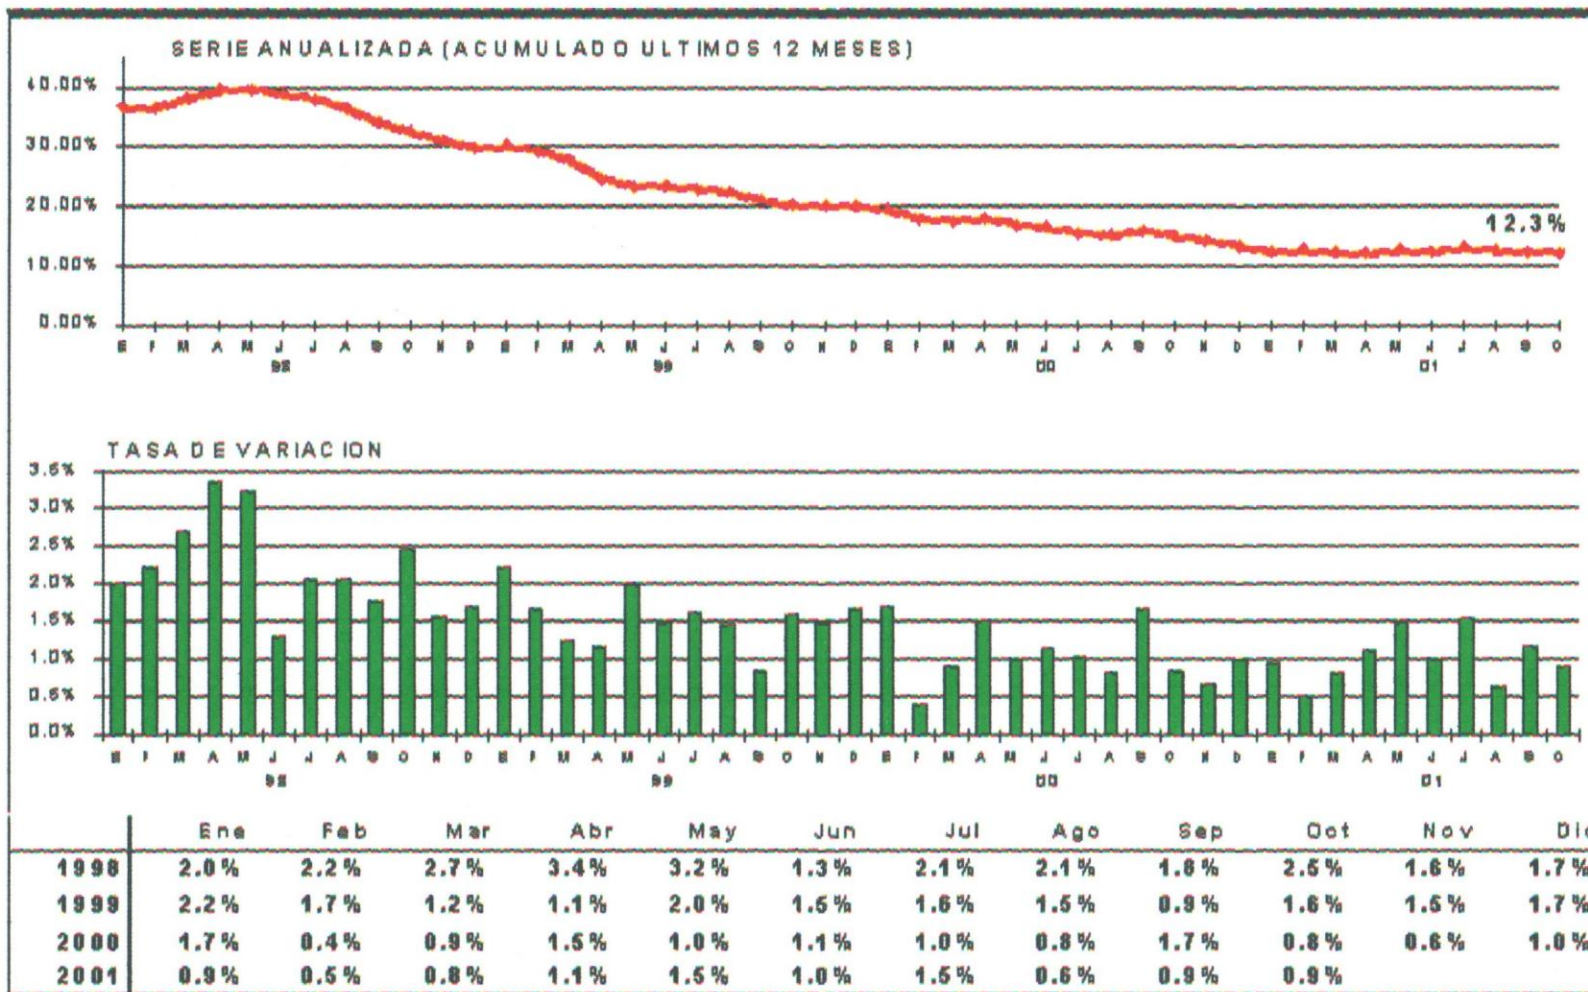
SERIE ANUALIZADA (ACUMULADO ULTIMOS 12 MESES)

40.00%
30.00%
20.00%
10.00%
0.00%

12.3%

E F M A M J J A S O N D E F M A M J J A S O N D E F M A M J J A S O N D E F M A M J J A S O
98 99 00 01

TASA DE VARIACION

3.5%
3.0%
2.5%
2.0%
1.5%
1.0%
0.5%
0.0%

E F M A M J J A S O N D E F M A M J J A S O N D E F M A M J J A S O N D E F M A M J J A S O
98 99 00 01

| | Ene | Feb | Mar | Abr | May | Jun | Jul | Ago | Sep | Oct | Nov | Di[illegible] |
|---|---|---|---|---|---|---|---|---|---|---|---|---|
| 1998 | 2.0% | 2.2% | 2.7% | 3.4% | 3.2% | 1.3% | 2.1% | 2.1% | 1.8% | 2.5% | 1.6% | 1.7% |
| 1999 | 2.2% | 1.7% | 1.2% | 1.1% | 2.0% | 1.5% | 1.6% | 1.5% | 0.9% | 1.6% | 1.5% | 1.7% |
| 2000 | 1.7% | 0.4% | 0.9% | 1.5% | 1.0% | 1.1% | 1.0% | 0.8% | 1.7% | 0.8% | 0.6% | 1.0% |
| 2001 | 0.9% | 0.5% | 0.8% | 1.1% | 1.5% | 1.0% | 1.5% | 0.6% | 0.9% | 0.9% | | |